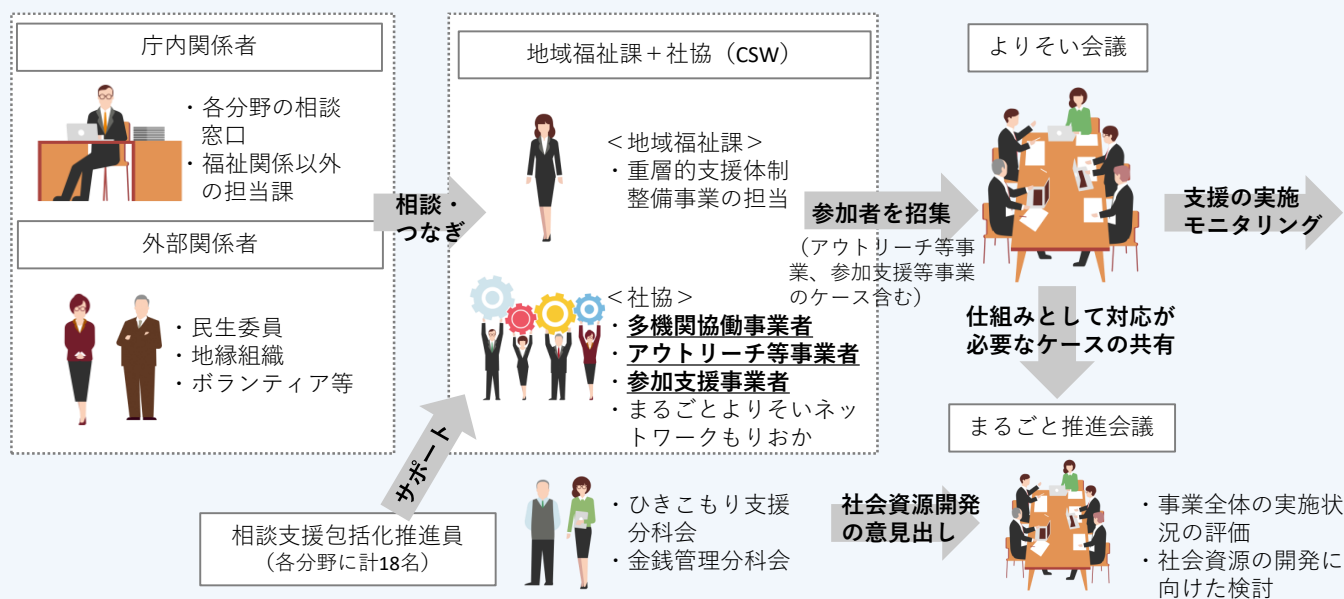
庁内関係者

・各分野の相談窓口
・福祉関係以外の担当課

外部関係者

・民生委員
・地縁組織
・ボランティア等

相談・つなぎ

地域福祉課＋社協（CSW）

＜地域福祉課＞
・重層的支援体制整備事業の担当

＜社協＞
・多機関協働事業者
・アウトリーチ等事業者
・参加支援事業者
・まるごとよりそいネットワークもりおか

参加者を招集

（アウトリーチ等事業、参加支援等事業のケース含む）

よりそい会議

支援の実施
モニタリング

仕組みとして対応が必要なケースの共有

まるごと推進会議

サポート

相談支援包括化推進員
（各分野に計18名）

・ひきこもり支援分科会
・金銭管理分科会

社会資源開発の意見出し

・事業全体の実施状況の評価
・社会資源の開発に向けた検討